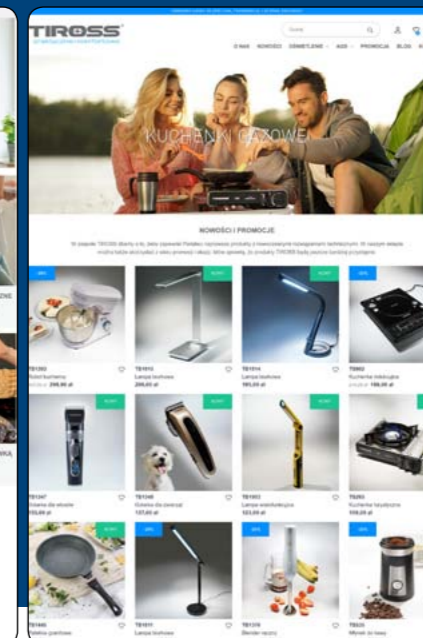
TIROSS

Szukaj

O NAS NOWOŚCI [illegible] AGD PROMOCJA BLOG

KUCHENKI GAZOWE

NOWOŚCI I PROMOCJE

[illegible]

TS1302
Robot kuchenny
299,99 zł

TS1012
Lampa biurkowa
209,00 zł

TS1014
Lampa biurkowa
189,00 zł

TS802
Kuchenka indukcyjna
199,00 zł

TS1347
Golarka do włosów
153,00 zł

TS1348
Golarka dla zwierząt
137,00 zł

TS1903
Lampa warsztatowa
123,00 zł

TS203
Kuchenka turystyczna
109,00 zł

TS1605
Patelnia granitowa

TS1011
Lampa biurkowa

TS1378
Blender ręczny

TS525
Młynek do kawy